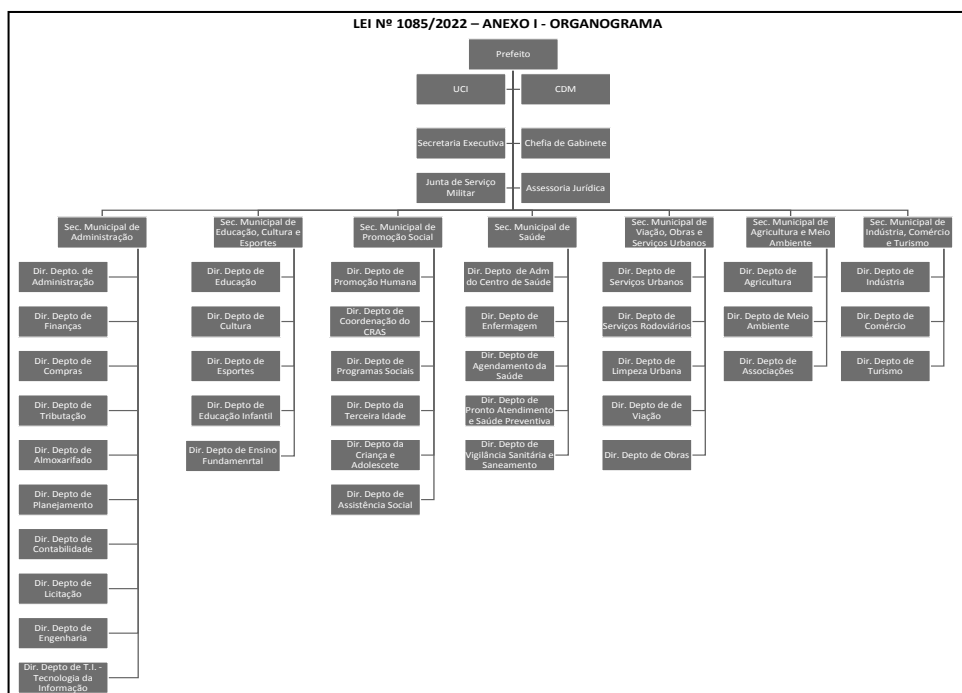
LEI Nº 1085/2022 – ANEXO I - ORGANOGRAMA

Prefeito

UCI

CDM

Secretaria Executiva

Chefia de Gabinete

Junta de Serviço Militar

Assessoria Jurídica

Sec. Municipal de Administração

Dir. Depto. de Administração

Dir. Depto de Finanças

Dir. Depto de Compras

Dir. Depto de Tributação

Dir. Depto de Almoxarifado

Dir. Depto de Planejamento

Dir. Depto de Contabilidade

Dir. Depto de Licitação

Dir. Depto de Engenharia

Dir. Depto de T.I. - Tecnologia da Informação

Sec. Municipal de Educação, Cultura e Esportes

Dir. Depto de Educação

Dir. Depto de Cultura

Dir. Depto de Esportes

Dir. Depto de Educação Infantil

Dir. Depto de Ensino Fundamenrtal

Sec. Municipal de Promoção Social

Dir. Depto de Promoção Humana

Dir. Depto de Coordenação do CRAS

Dir. Depto de Programas Sociais

Dir. Depto da Terceira Idade

Dir. Depto da Criança e Adolescete

Dir. Depto de Assistência Social

Sec. Municipal de Saúde

Dir. Depto de Adm do Centro de Saúde

Dir. Depto de Enfermagem

Dir. Depto de Agendamento da Saúde

Dir. Depto de Pronto Atendimento e Saúde Preventiva

Dir. Depto de Vigilância Sanitária e Saneamento

Sec. Municipal de Viação, Obras e Serviços Urbanos

Dir. Depto de Serviços Urbanos

Dir. Depto de Serviços Rodoviários

Dir. Depto de Limpeza Urbana

Dir. Depto de de Viação

Dir. Depto de Obras

Sec. Municipal de Agricultura e Meio Ambiente

Dir. Depto de Agricultura

Dir. Depto de Meio Ambiente

Dir. Depto de Associações

Sec. Municipal de Indústria, Comércio e Turismo

Dir. Depto de Indústria

Dir. Depto de Comércio

Dir. Depto de Turismo